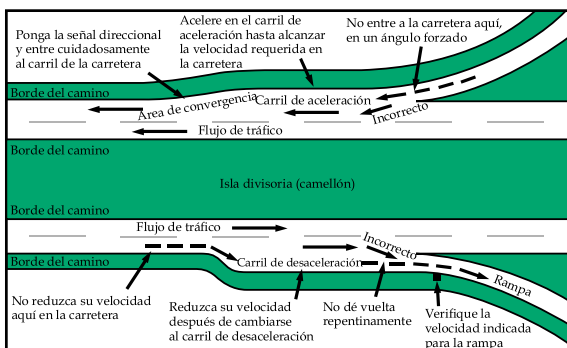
Ponga la señal direccional y entre cuidadosamente al carril de la carretera

Acelere en el carril de aceleración hasta alcanzar la velocidad requerida en la carretera

No entre a la carretera aquí, en un ángulo forzado

Borde del camino

Área de convergencia

Carril de aceleración

Incorrecto

Flujo de tráfico

Borde del camino

Isla divisoria (camellón)

Borde del camino

Flujo de tráfico

Incorrecto

Borde del camino

Carril de desaceleración

Rampa

No reduzca su velocidad aquí en la carretera

Reduzca su velocidad después de cambiarse al carril de desaceleración

No dé vuelta repentinamente

Verifique la velocidad indicada para la rampa